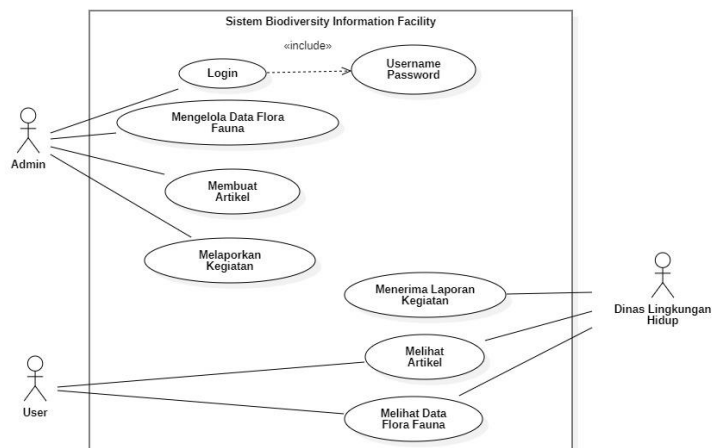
Sistem Biodiversity Information Facility

«include»

Login

Username Password

Admin

Mengelola Data Flora Fauna

Membuat Artikel

Melaporkan Kegiatan

Menerima Laporan Kegiatan

Dinas Lingkungan Hidup

Melihat Artikel

User

Melihat Data Flora Fauna